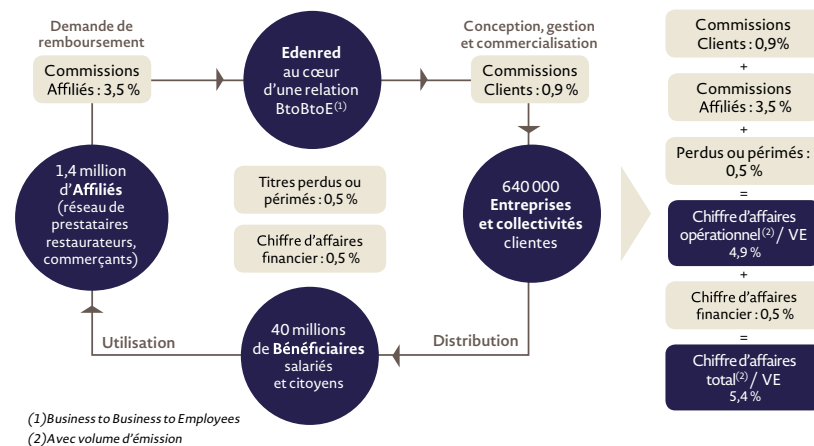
Demande de remboursement

Commissions Affiliés : 3,5 %

Edenred au cœur d'une relation BtoBtoE$^{(1)}$

Conception, gestion et commercialisation

Commissions Clients : 0,9 %

1,4 million d'Affiliés (réseau de prestataires restaurateurs, commerçants)

Titres perdus ou périmés : 0,5 %

Chiffre d'affaires financier : 0,5 %

640 000 Entreprises et collectivités clientes

Utilisation

40 millions de Bénéficiaires salariés et citoyens

Distribution

Commissions Clients : 0,9%

+

Commissions Affiliés : 3,5 %

+

Perdus ou périmés : 0,5 %

=

Chiffre d'affaires opérationnel$^{(2)}$ / VE 4,9 %

+

Chiffre d'affaires financier : 0,5 %

=

Chiffre d'affaires total$^{(2)}$ / VE 5,4 %

(1) Business to Business to Employees
(2) Avec volume d'émission